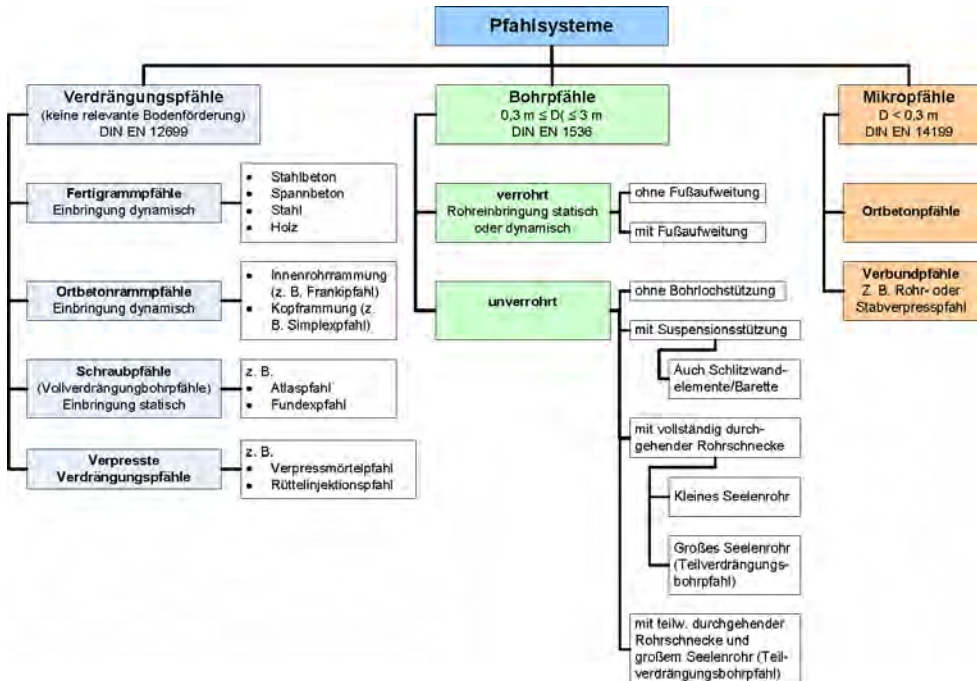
Pfahlsysteme

Verdrängungspfähle
(keine relevante Bodenförderung)
DIN EN 12699

Fertigrammpfähle
Einbringung dynamisch

- Stahlbeton
- Spannbeton
- Stahl
- Holz

Ortbetonrammpfähle
Einbringung dynamisch

- Innenrohrrammung (z. B. Frankipfahl)
- Kopframmung (z B. Simplexpfahl)

Schraubpfähle
(Vollverdrängungbohrpfähle)
Einbringung statisch

z. B.
- Atlaspfahl
- Fundexpfahl

Verpresste Verdrängungspfähle

z. B.
- Verpressmörtelpfahl
- Rüttelinjektionspfahl

Bohrpfähle
0,3 m ≤ D( ≤ 3 m
DIN EN 1536

verrohrt
Rohreinbringung statisch oder dynamisch

ohne Fußaufweitung

mit Fußaufweitung

unverrohrt

ohne Bohrlochstützung

mit Suspensionsstützung

Auch Schlitzwandelemente/Barette

mit vollständig durchgehender Rohrschnecke

Kleines Seelenrohr

Großes Seelenrohr (Teilverdrängungsbohrpfahl)

mit teilw. durchgehender Rohrschnecke und großem Seelenrohr (Teilverdrängungsbohrpfahl)

Mikropfähle
D < 0,3 m
DIN EN 14199

Ortbetonpfähle

Verbundpfähle
Z. B. Rohr- oder Stabverpresspfahl